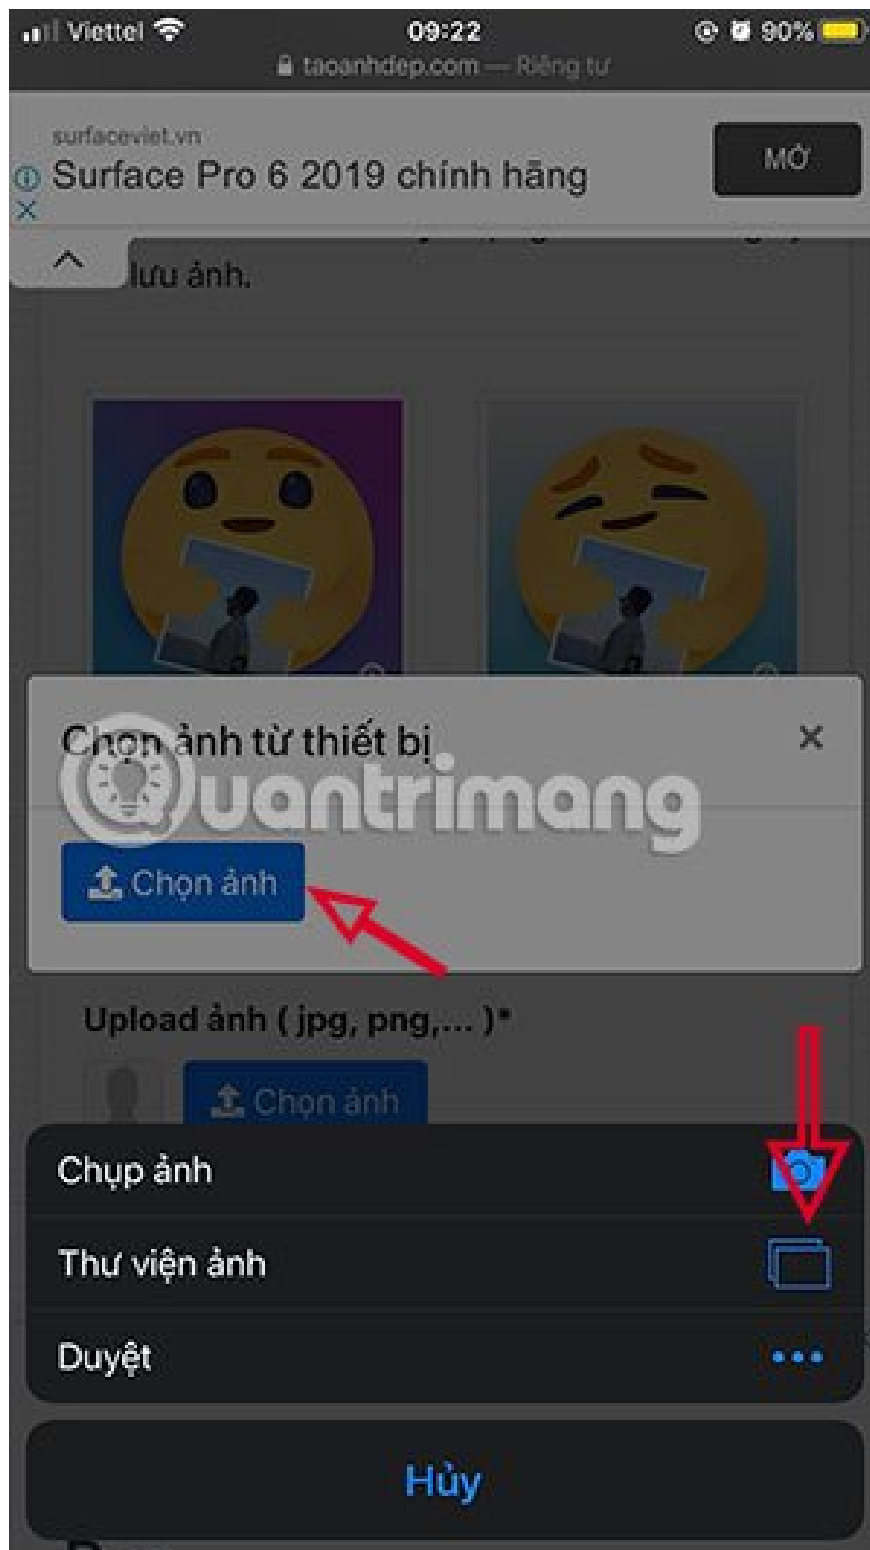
Viettel 09:22 90%
taoanhdep.com — Riêng tư

surfaceviet.vn
Surface Pro 6 2019 chính hãng
MỞ

lưu ảnh.

Chọn ảnh từ thiết bị
×
Quantrimang
Chọn ảnh

Upload ảnh ( jpg, png,... )*
Chọn ảnh

Chụp ảnh
Thư viện ảnh
Duyệt

Hủy